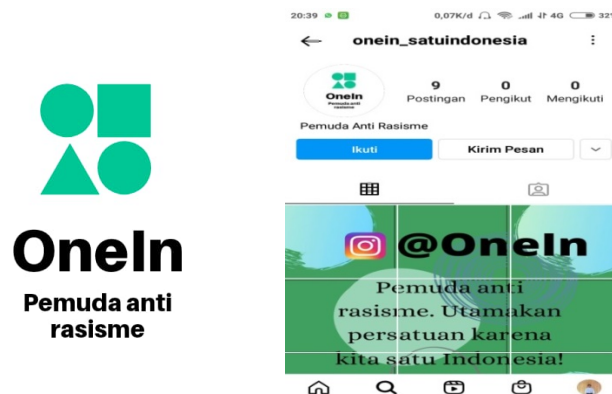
OneIn
Pemuda anti rasisme

20:39
0,07K/d 4G 32

onein_satuindonesia

OneIn
Pemuda Anti rasisme

9
Postingan
0
Pengikut
0
Mengikuti

Pemuda Anti Rasisme

Ikuti
Kirim Pesan

@OneIn

Pemuda anti rasisme. Utamakan persatuan karena kita satu Indonesia!